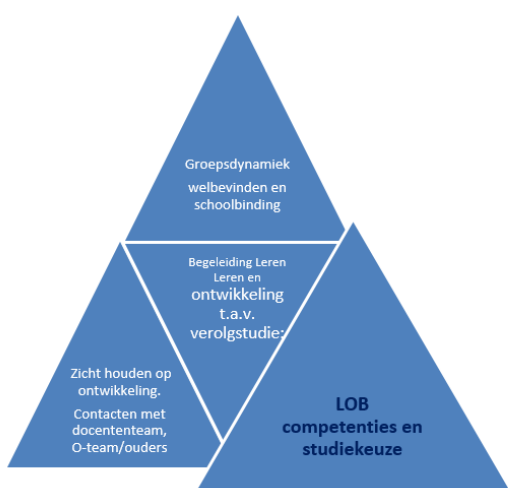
Groepsdynamiek

welbevinden en schoolbinding

Begeleiding Leren Leren en ontwikkeling t.a.v. verolgstudie:

Zicht houden op ontwikkeling.

Contacten met docententeam, O-team/ouders

LOB competenties en studiekeuze